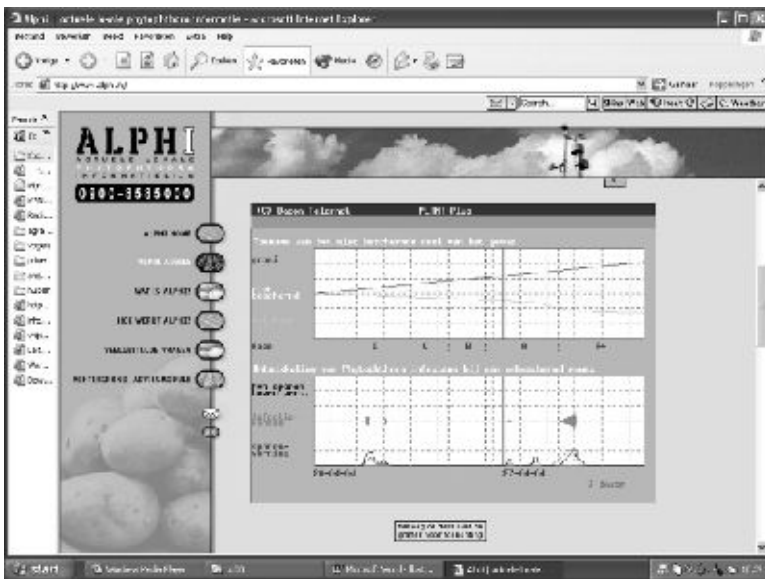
Alphi - actuele lokale phytophthora informatie - Microsoft Internet Explorer

Bestand Bewerken Beeld Favorieten Extra Help

Vorige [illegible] Zoeken Favorieten Media

Adres http://www.alphi.nl/

Koppelingen

Search

ALPHI

0900-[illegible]

AAN DE SLAG

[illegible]

WAT IS ALPHI?

HOE WERKT ALPHI?

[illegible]

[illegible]

Boven Internet

ALPHI Plus

gewas

bespuitingen

Mate

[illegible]

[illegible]

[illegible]

start

Windows Media Player

Microsoft Word

Alphi actuele lokale

Gebruik de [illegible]